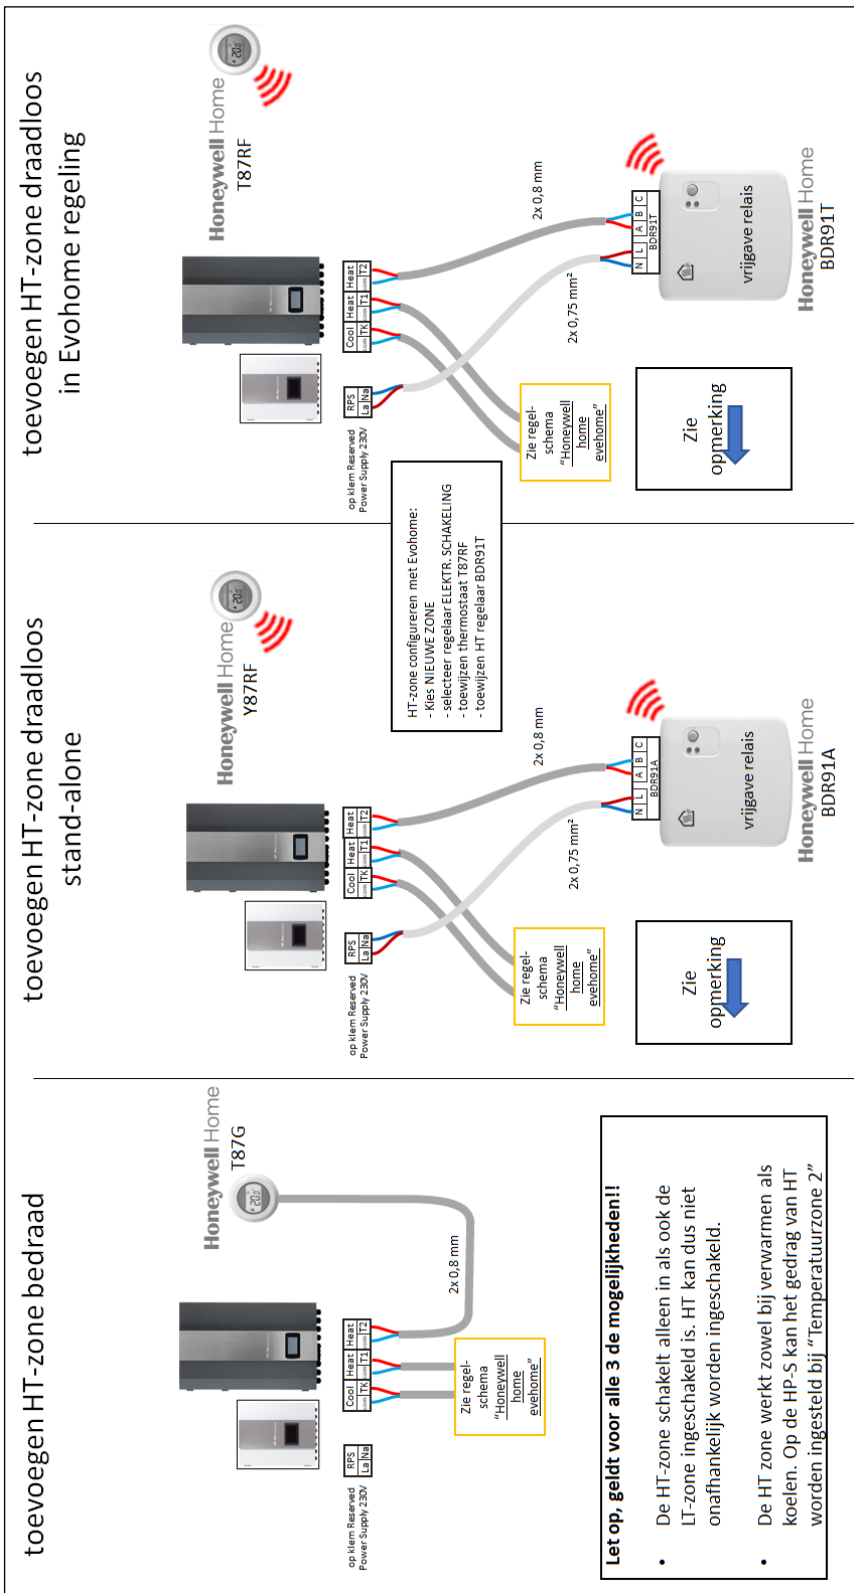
toevoegen HT-zone draadloos in Evohome regeling

Honeywell Home
T87RF

20°

op klem Reserved Power Supply 230V
RPS
La Na
Cool TK
Heat T1
Heat T2

2x 0,8 mm
2x 0,75 mm²

N L A B C
BDR91T
vrijgave relais
Honeywell Home
BDR91T

Zie regel-schema "Honeywell home evehome"

Zie opmerking

HT-zone configureren met Evohome:
- Kies NIEUWE ZONE
- selecteer regelaar ELEKTR. SCHAKELING
- toewijzen thermostaat T87RF
- toewijzen HT regelaar BDR91T

toevoegen HT-zone draadloos stand-alone

Honeywell Home
Y87RF

20°

op klem Reserved Power Supply 230V
RPS
La Na
Cool TK
Heat T1
Heat T2

2x 0,8 mm
2x 0,75 mm²

N L A B C
BDR91A
vrijgave relais
Honeywell Home
BDR91A

Zie regel-schema "Honeywell home evehome"

Zie opmerking

toevoegen HT-zone bedraad

Honeywell Home
T87G

20°

2x 0,8 mm

op klem Reserved Power Supply 230V
RPS
La Na
Cool TK
Heat T1
Heat T2

Zie regel-schema "Honeywell home evehome"

Let op, geldt voor alle 3 de mogelijkheden!!
• De HT-zone schakelt alleen in als ook de LT-zone ingeschakeld is. HT kan dus niet onafhankelijk worden ingeschakeld.
• De HT zone werkt zowel bij verwarmen als koelen. Op de HP-S kan het gedrag van HT worden ingesteld bij "Temperatuurzone 2"